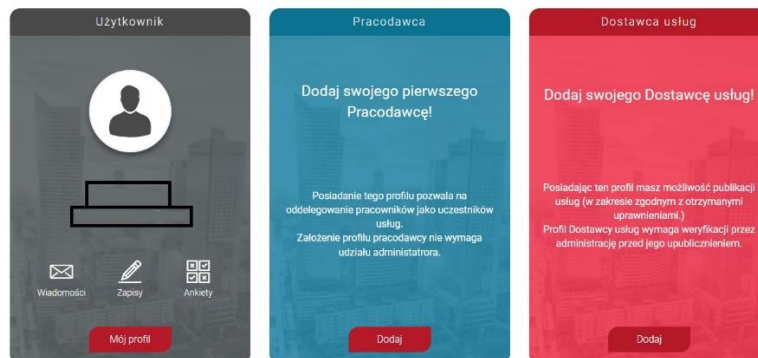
Użytkownik

Wiadomości
Zapisy
Ankiety

Mój profil

Pracodawca

Dodaj swojego pierwszego Pracodawcę!

Posiadanie tego profilu pozwala na oddelegowanie pracowników jako uczestników usług.
Założenie profilu pracodawcy nie wymaga udziału administatrora.

Dodaj

Dostawca usług

Dodaj swojego Dostawcę usług!

Posiadając ten profil masz możliwość publikacji usług (w zakresie zgodnym z otrzymanymi uprawnieniami.)
Profil Dostawcy usług wymaga weryfikacji przez administrację przed jego upublicznieniem.

Dodaj